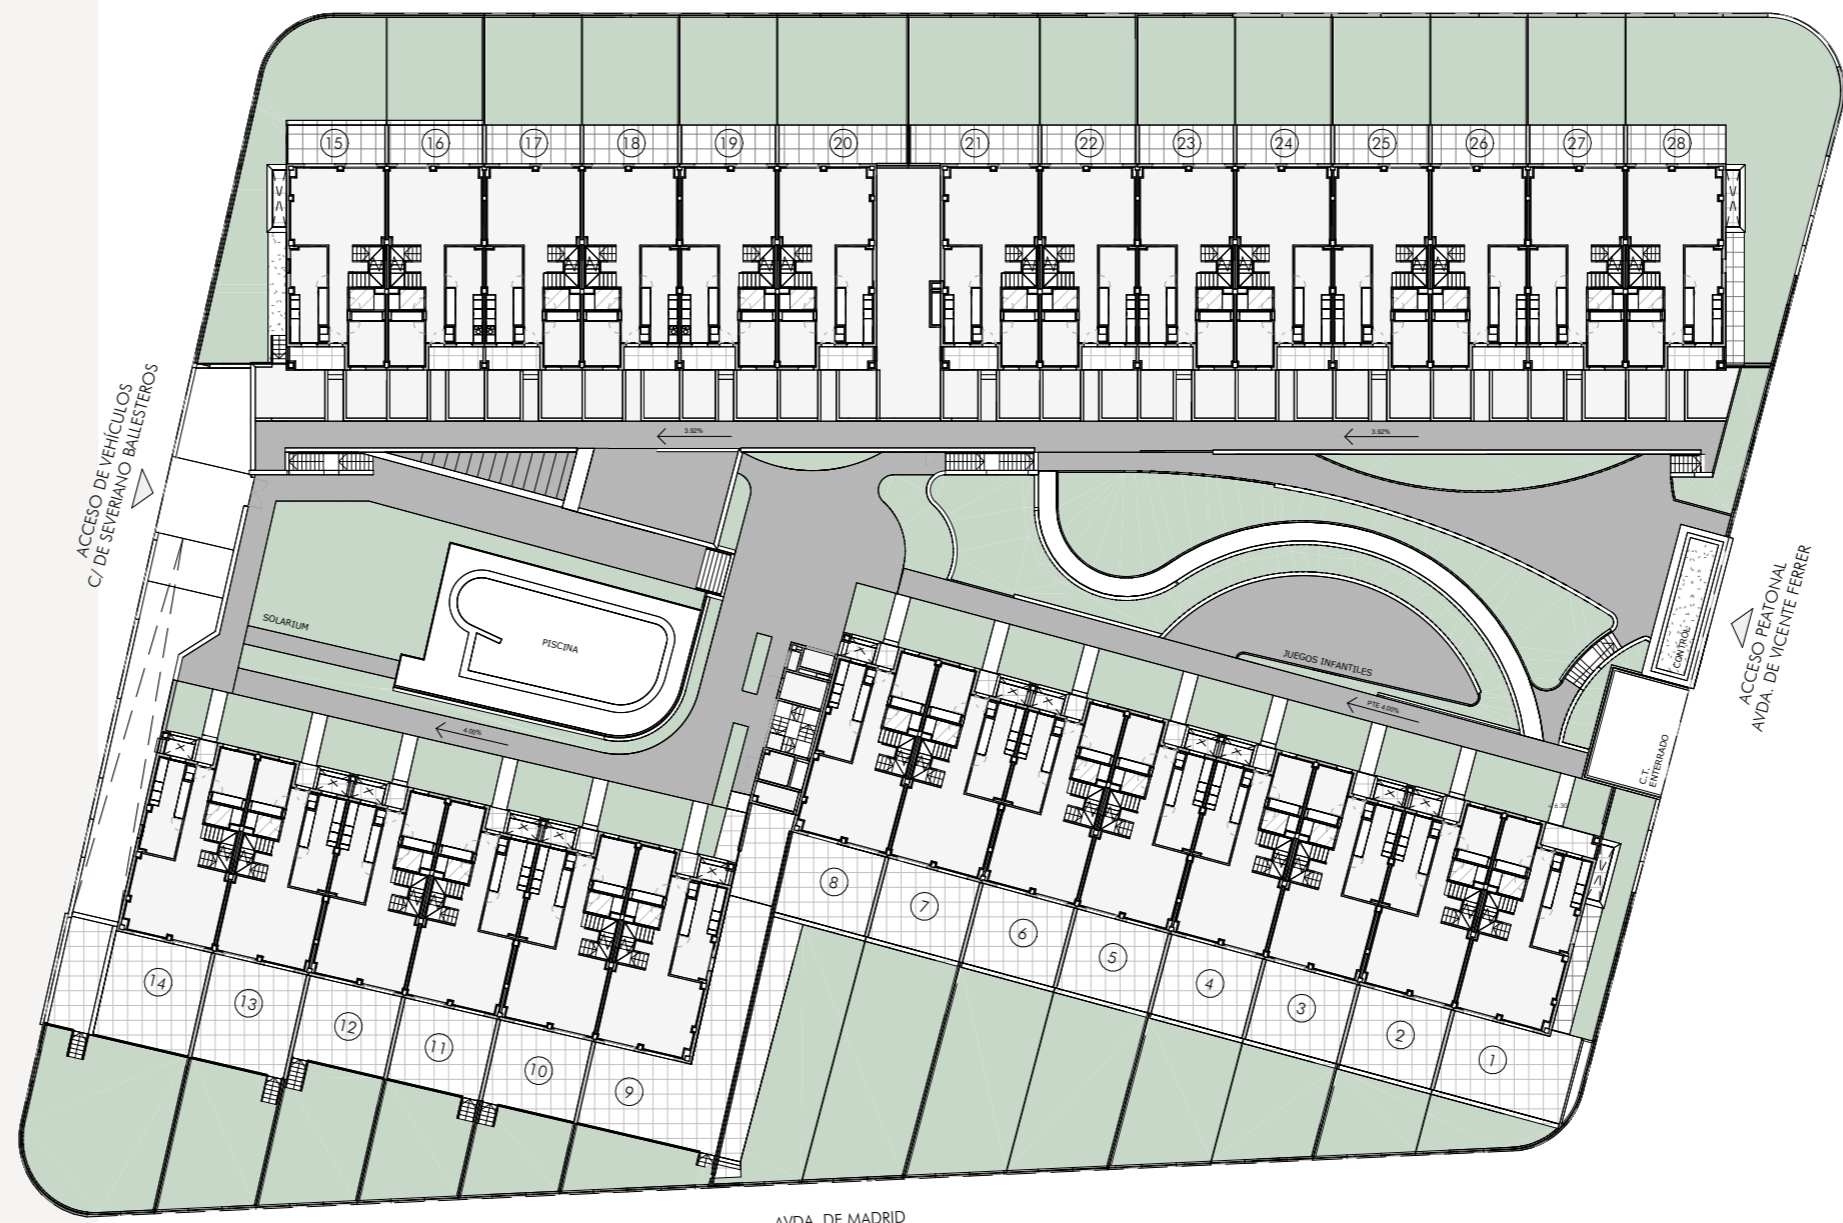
15 16 17 18 19 20 21 22 23 24 25 26 27 28

3.92%

3.92%

ACCESO DE VEHÍCULOS
C/ DE SEVERIANO BALLESTEROS

SOLARIUM

PISCINA

4.00%

JUEGOS INFANTILES

PTE 4.00%

CONTROL

C.T. ENTERRADO

ACCESO PEATONAL
AVDA. DE VICENTE FERRER

8 7 6 5 4 3 2 1

14 13 12 11 10 9

AVDA. DE MADRID